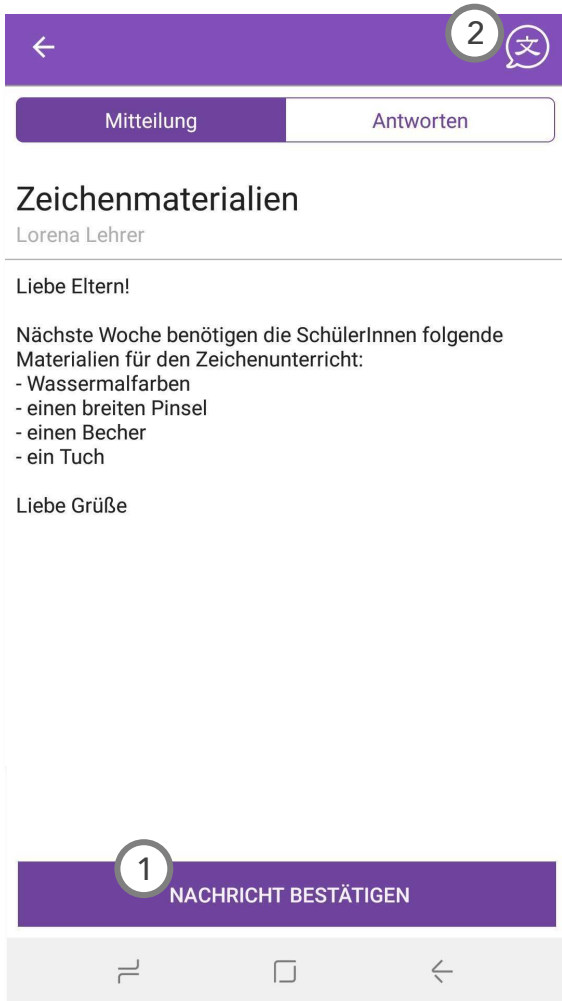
2 文

Mitteilung | Antworten

Zeichenmaterialien
Lorena Lehrer

Liebe Eltern!

Nächste Woche benötigen die SchülerInnen folgende Materialien für den Zeichenunterricht:
- Wassermalfarben
- einen breiten Pinsel
- einen Becher
- ein Tuch

Liebe Grüße

1
NACHRICHT BESTÄTIGEN